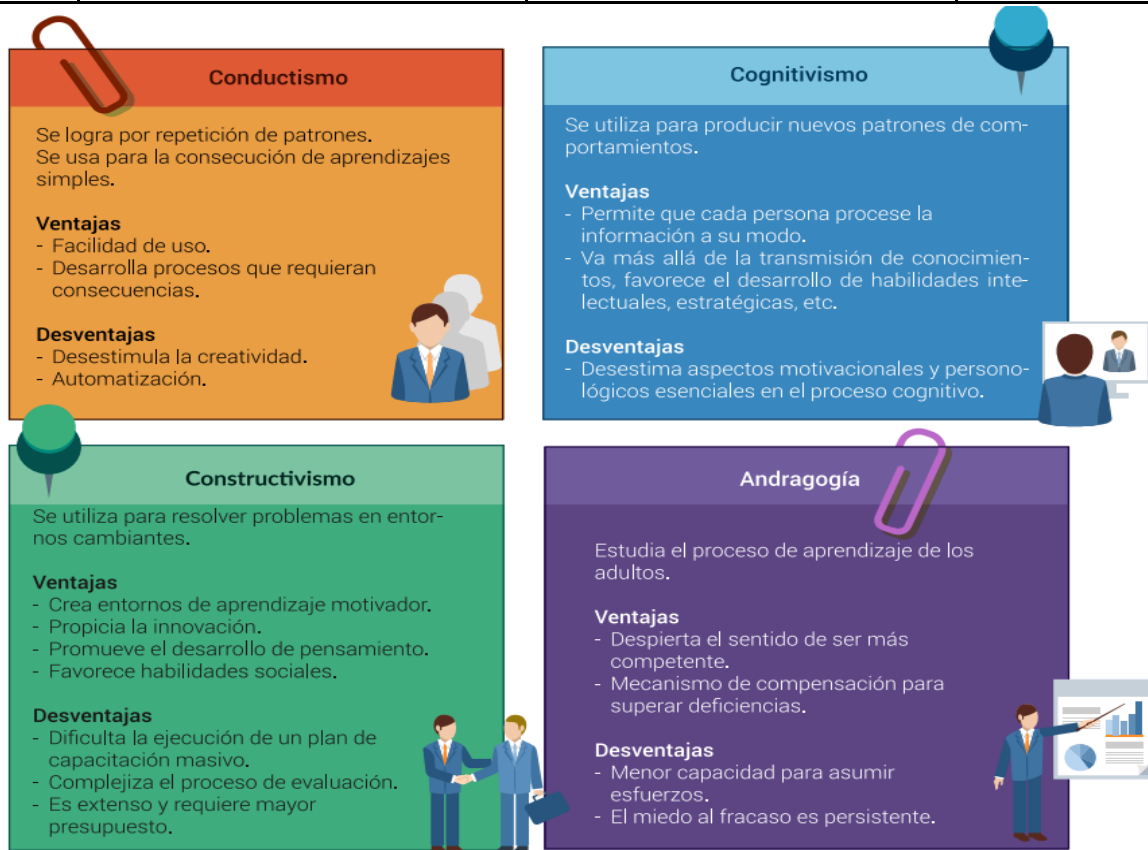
Conductismo

Se logra por repetición de patrones.
Se usa para la consecución de aprendizajes simples.

Ventajas
- Facilidad de uso.
- Desarrolla procesos que requieran consecuencias.

Desventajas
- Desestimula la creatividad.
- Automatización.

Cognitivismo

Se utiliza para producir nuevos patrones de comportamientos.

Ventajas
- Permite que cada persona procese la información a su modo.
- Va más allá de la transmisión de conocimientos, favorece el desarrollo de habilidades intelectuales, estratégicas, etc.

Desventajas
- Desestima aspectos motivacionales y personológicos esenciales en el proceso cognitivo.

Constructivismo

Se utiliza para resolver problemas en entornos cambiantes.

Ventajas
- Crea entornos de aprendizaje motivador.
- Propicia la innovación.
- Promueve el desarrollo de pensamiento.
- Favorece habilidades sociales.

Desventajas
- Dificulta la ejecución de un plan de capacitación masivo.
- Complejiza el proceso de evaluación.
- Es extenso y requiere mayor presupuesto.

Andragogía

Estudia el proceso de aprendizaje de los adultos.

Ventajas
- Despierta el sentido de ser más competente.
- Mecanismo de compensación para superar deficiencias.

Desventajas
- Menor capacidad para asumir esfuerzos.
- El miedo al fracaso es persistente.